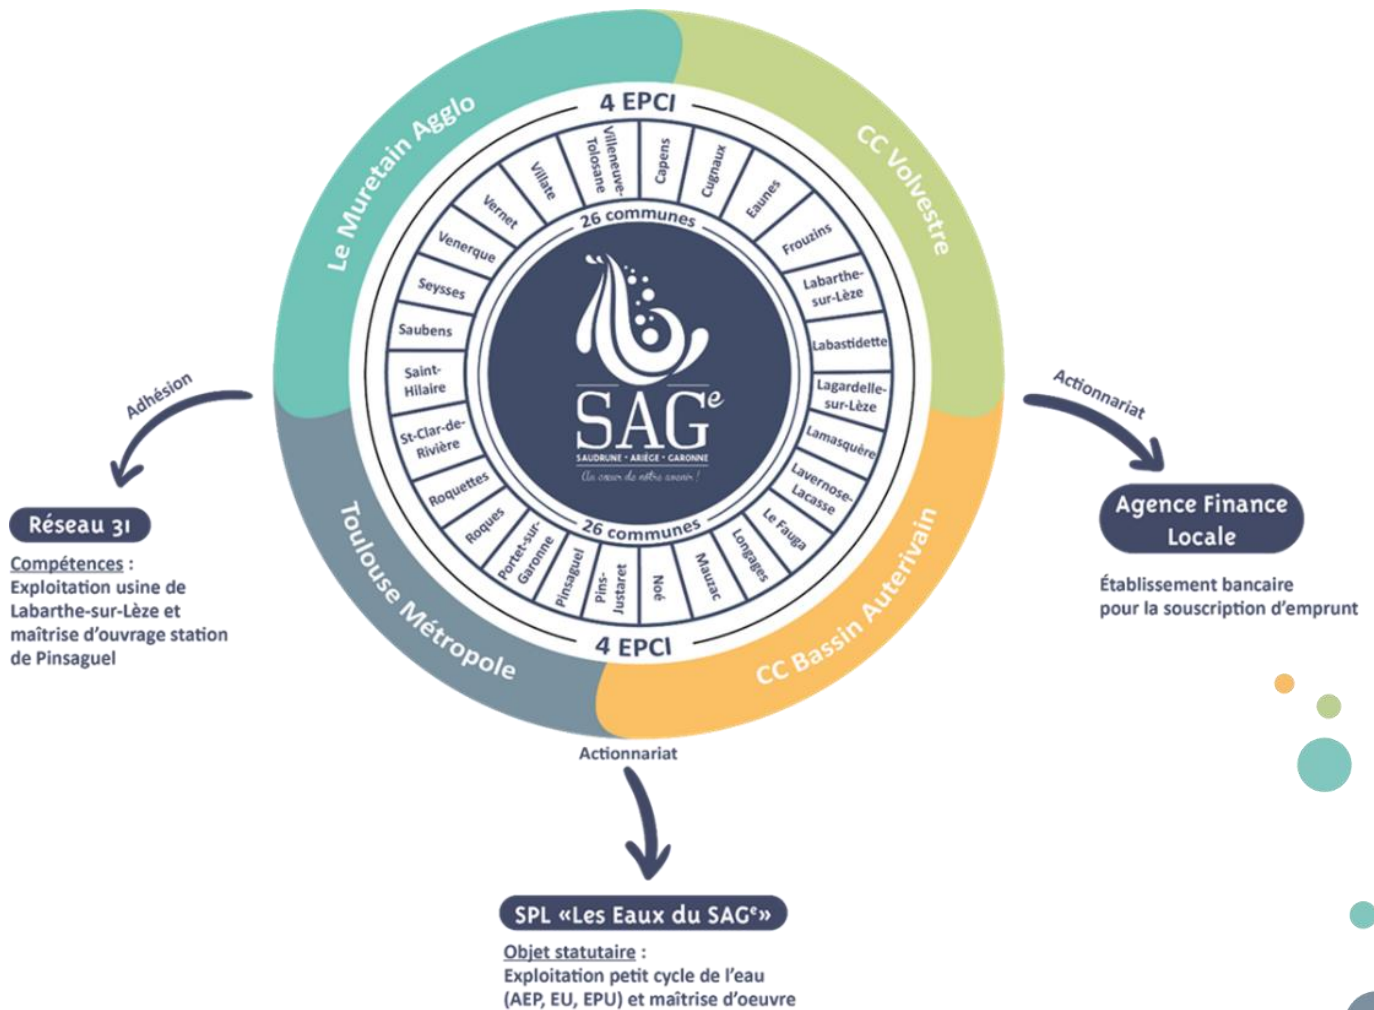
4 EPCI

Le Muretain Agglo

CC Volvestre

Toulouse Métropole

CC Bassin Auterivain

26 communes

Villeneuve-Tolosane

Capens

Cugnaux

Eaunes

Frouzins

Labarthe-sur-Lèze

Labastidette

Lagardelle-sur-Lèze

Lamasquère

Lavernose-Lacasse

Le Fauga

Longages

Mauzac

Noé

Pins-Justaret

Pinsaguel

Portet-sur-Garonne

Roques

Roquettes

St-Clar-de-Rivière

Saint-Hilaire

Saubens

Seysses

Venerque

Vernet

Villate

26 communes

4 EPCI

SAG$^e$

SAUDRUNE • ARIÈGE • GARONNE

Au cœur de notre avenir !

Adhésion

Réseau 31

Compétences :
Exploitation usine de Labarthe-sur-Lèze et maîtrise d'ouvrage station de Pinsaguel

Actionnariat

Agence Finance Locale

Établissement bancaire pour la souscription d'emprunt

Actionnariat

SPL «Les Eaux du SAG$^e$»

Objet statutaire :
Exploitation petit cycle de l'eau (AEP, EU, EPU) et maîtrise d'oeuvre